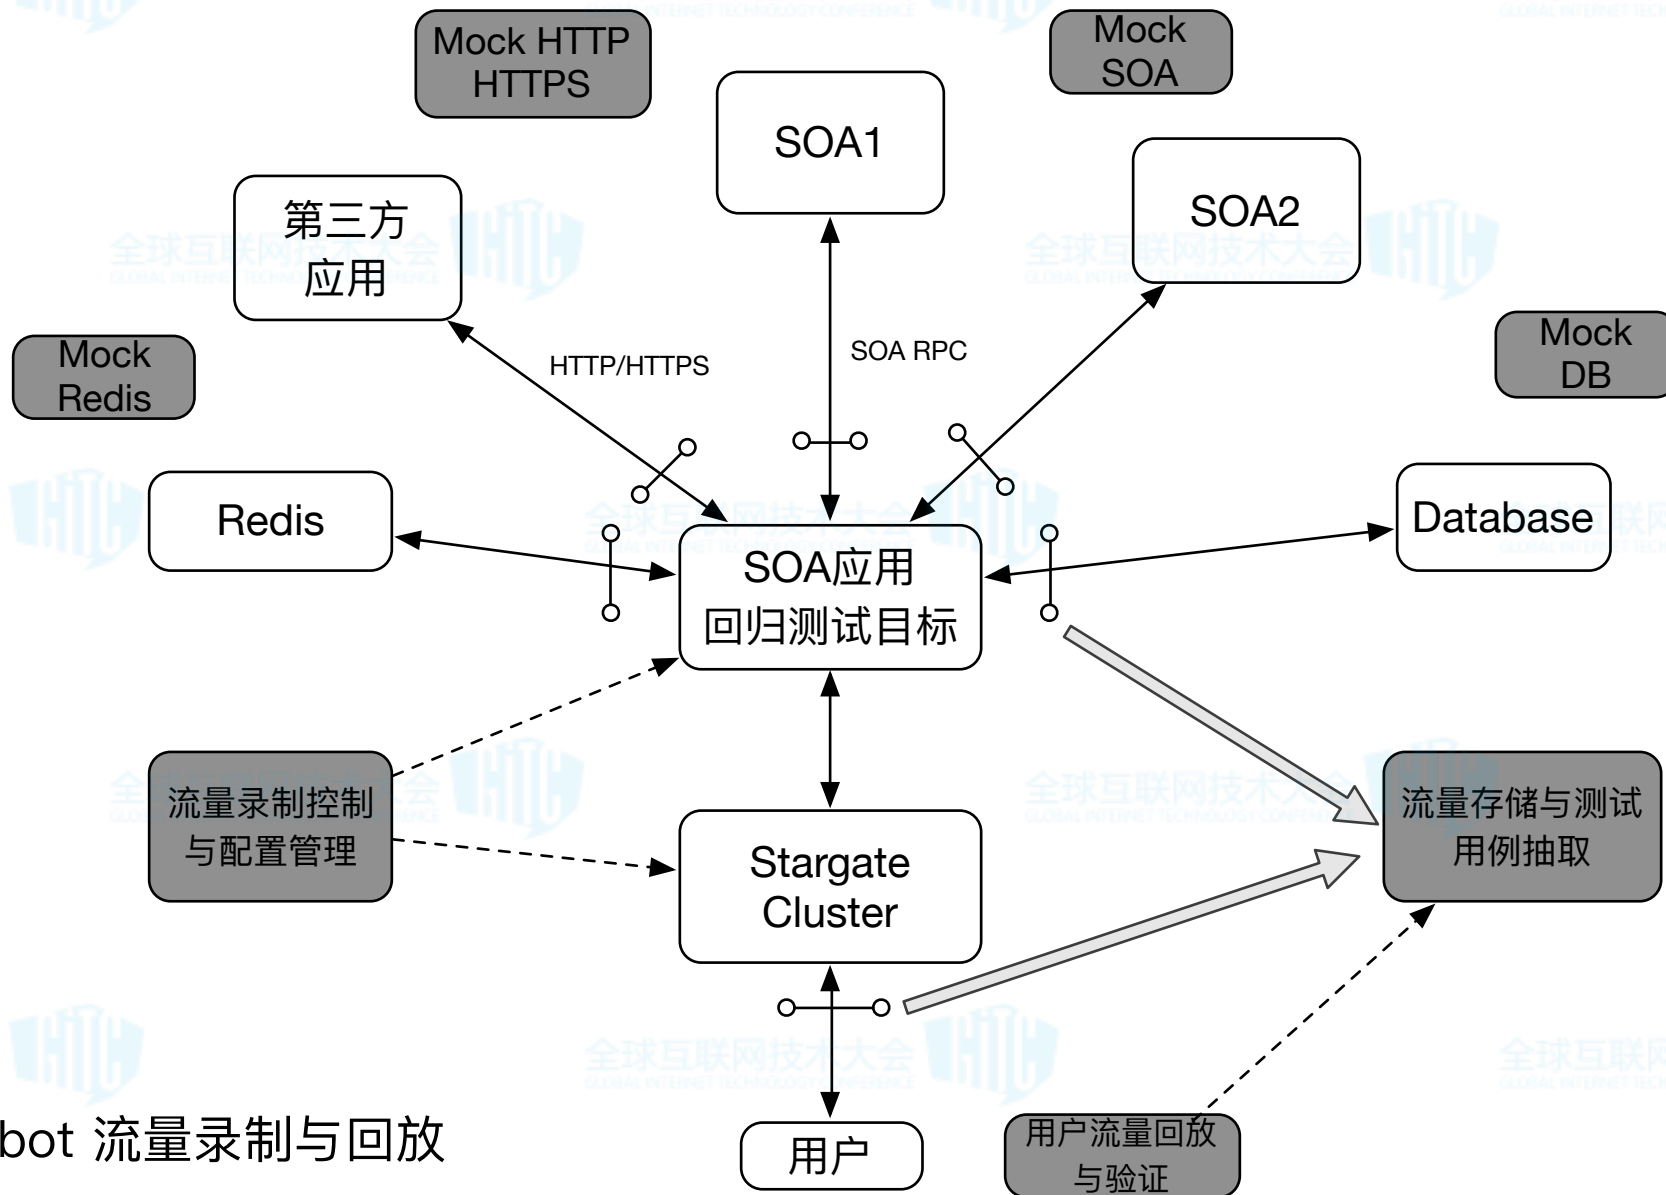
Mock HTTP HTTPS

Mock SOA

SOA1

SOA2

第三方
应用

Mock Redis

HTTP/HTTPS

SOA RPC

Mock DB

Redis

SOA应用
回归测试目标

Database

流量录制控制
与配置管理

Stargate Cluster

流量存储与测试
用例抽取

bot 流量录制与回放

用户

用户流量回放
与验证

全球互联网技术大会
GLOBAL INTERNET TECHNOLOGY CONFERENCE